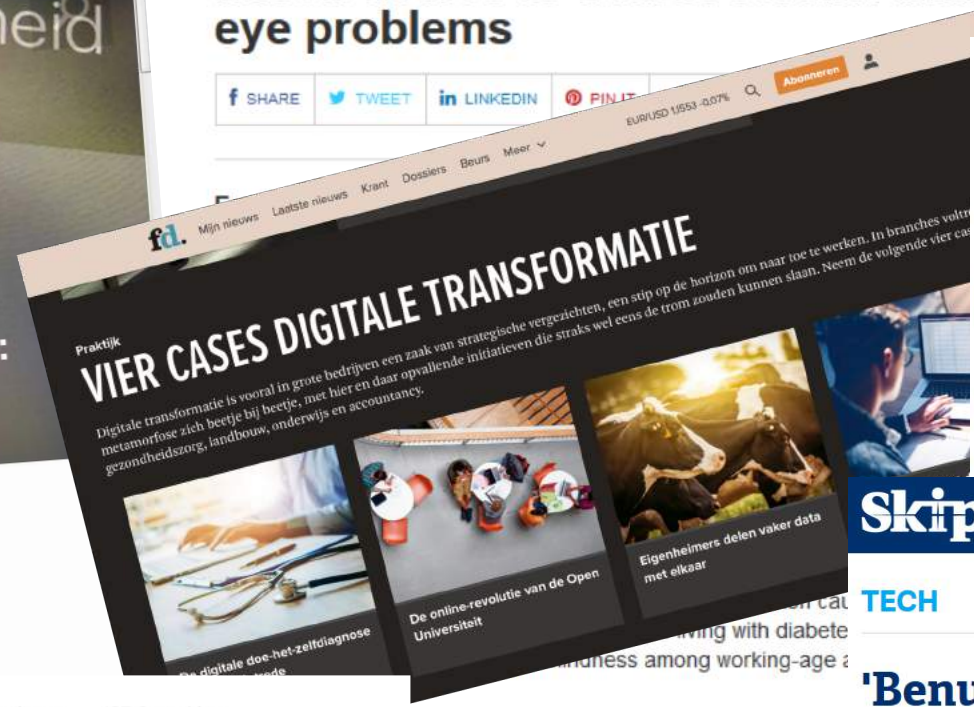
heid

eye problems

SHARE TWEET LINKEDIN PIN IT

EUR/USD 1,1553 -0,07% Abonneren

fd. Mijn nieuws Laatste nieuws Krant Dossiers Beurs Meer

Praktijk

VIER CASES DIGITALE TRANSFORMATIE

Digitale transformatie is vooral in grote bedrijven een zaak van strategische vergezichten, een stip op de horizon om naar toe te werken. In branches voltr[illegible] metamorfose zich beetje bij beetje, met hier en daar opvallende initiatieven die straks wel eens de trom zouden kunnen slaan. Neem de volgende vier cas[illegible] gezondheidszorg, landbouw, onderwijs en accountancy.

De digitale doe-het-zelfdiagnose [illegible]

De online-revolutie van de Open Universiteit

Eigenheimers delen vaker data met elkaar

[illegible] cau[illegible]
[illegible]iving with diabete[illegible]
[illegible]ndness among working-age a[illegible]

Skip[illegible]

TECH

'Benu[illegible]